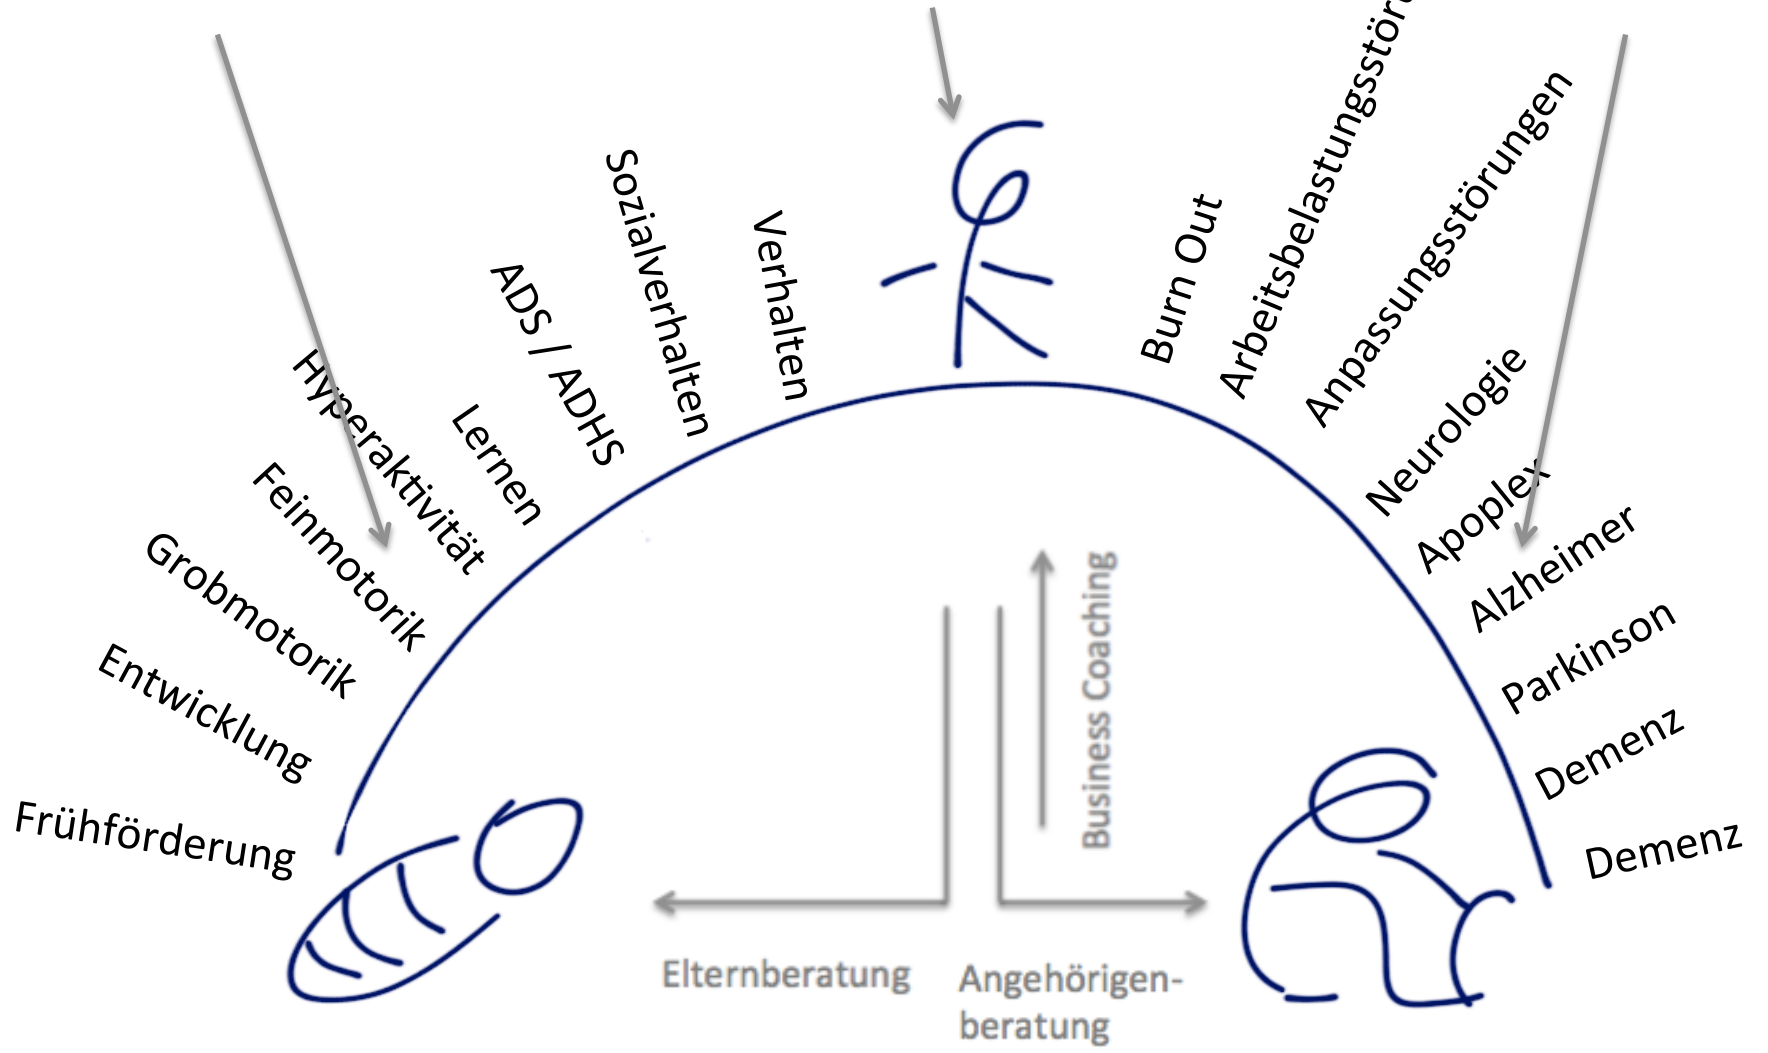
Frühförderung
Entwicklung
Grobmotorik
Feinmotorik
Hyperaktivität
Lernen
ADS / ADHS
Sozialverhalten
Verhalten
Burn Out
Arbeitsbelastungsstör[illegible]
Anpassungsstörungen
Neurologie
Apoplex
Alzheimer
Parkinson
Demenz
Demenz

Business Coaching
Elternberatung
Angehörigenberatung